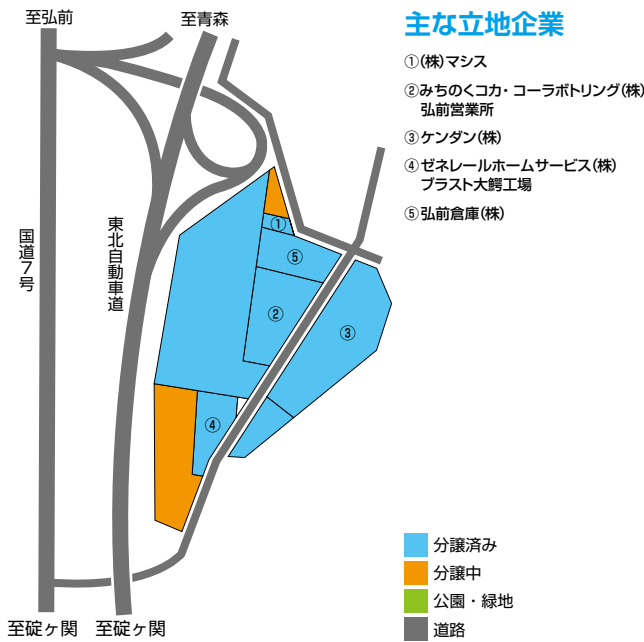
至弘前

至青森

国道7号

東北自動車道

至碇ヶ関

至碇ヶ関

①

⑤

②

③

④

主な立地企業

①(株)マシス

②みちのくコカ・コーラボトリング(株)弘前営業所

③ケンダン(株)

④ゼネレールホームサービス(株)ブラスト大鰐工場

⑤弘前倉庫(株)

分譲済み

分譲中

公園・緑地

道路